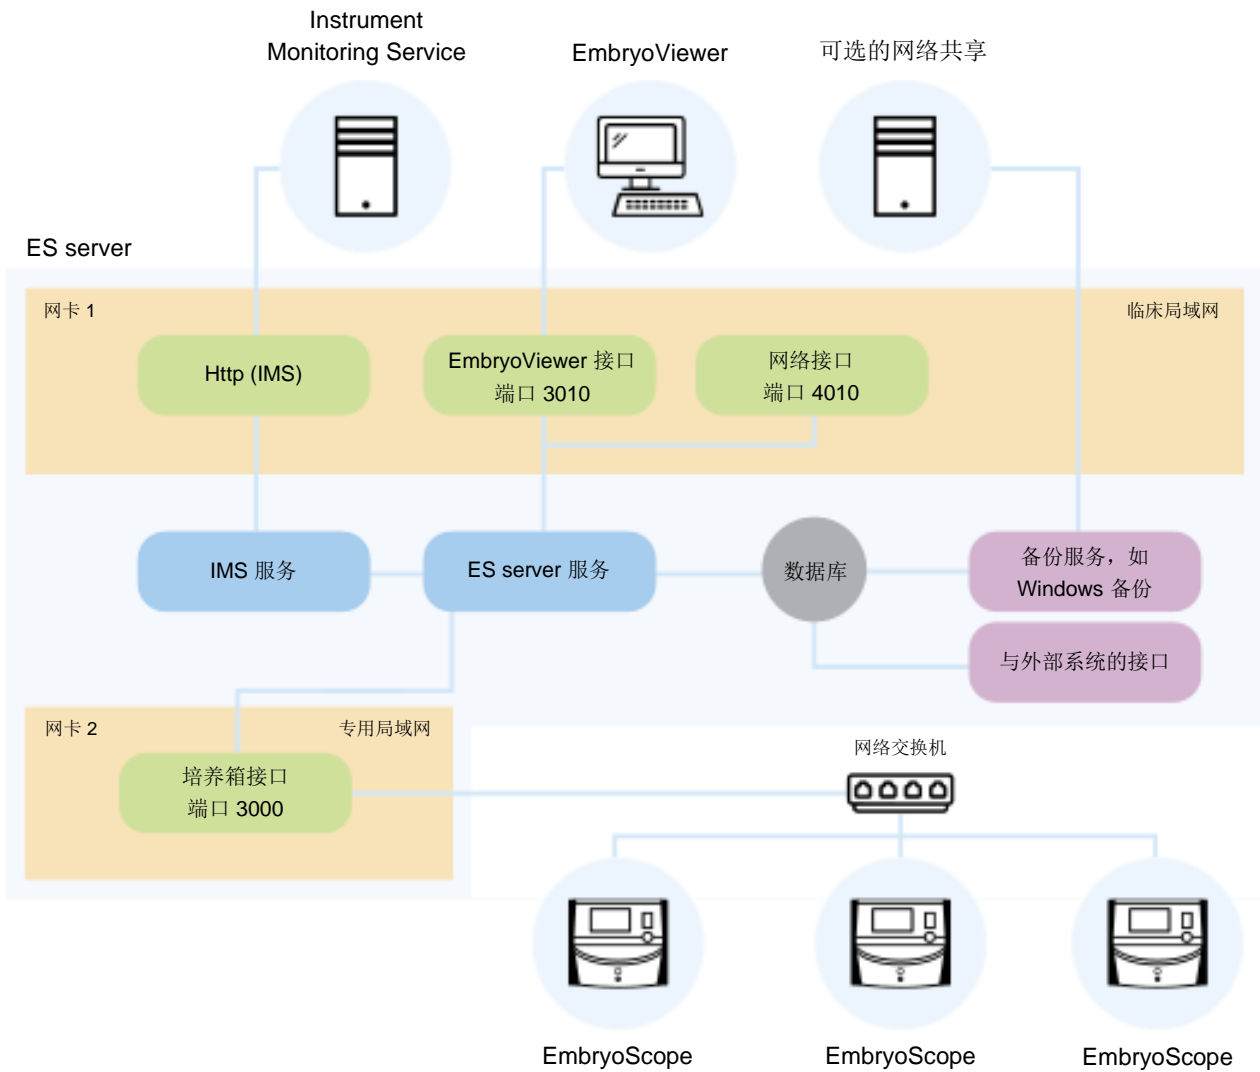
Instrument Monitoring Service

EmbryoViewer

可选的网络共享

ES server

网卡 1

临床局域网

Http (IMS)

EmbryoViewer 接口
端口 3010

网络接口
端口 4010

IMS 服务

ES server 服务

数据库

备份服务，如
Windows 备份

与外部系统的接口

网卡 2

专用局域网

培养箱接口
端口 3000

网络交换机

EmbryoScope

EmbryoScope

EmbryoScope